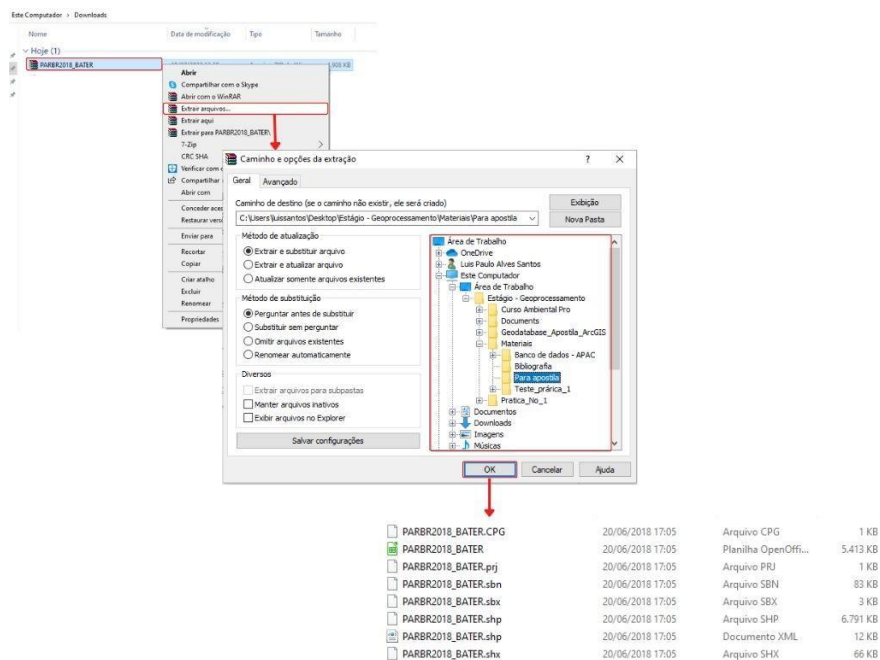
Este Computador › Downloads

Nome | Data de modificação | Tipo | Tamanho

Hoje (1)

PARBR2018_BATER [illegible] 5.403 KB

Abrir
Compartilhar com o Skype
Abrir com o WinRAR
Extrair arquivos...
Extrair aqui
Extrair para PARBR2018_BATER\
7-Zip
CRC SHA
Verificar com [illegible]
Compartilhar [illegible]
Abrir com
Conceder aces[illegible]
Restaurar vers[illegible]
Enviar para
Recortar
Copiar
Criar atalho
Excluir
Renomear
Propriedades

Caminho e opções da extração ? ×

Geral Avançado

Caminho de destino (se o caminho não existir, ele será criado)
C:\Users\luissantos\Desktop\Estágio - Geoprocessamento\Materiais\Para apostila

Exibição
Nova Pasta

Método de atualização
Extrair e substituir arquivo
Extrair e atualizar arquivo
Atualizar somente arquivos existentes

Método de substituição
Perguntar antes de substituir
Substituir sem perguntar
Omitir arquivos existentes
Renomear automaticamente

Diversos
Extrair arquivos para subpastas
Manter arquivos inativos
Exibir arquivos no Explorer

Salvar configurações

Área de Trabalho
OneDrive
Luis Paulo Alves Santos
Este Computador
Área de Trabalho
Estágio - Geoprocessamento
Curso Ambiental Pro
Documents
Geodatabase_Apostila_ArcGIS
Materiais
Banco de dados - APAC
Bibliografia
Para apostila
Teste_prárica_1
Pratica_No_1
Documentos
Downloads
Imagens
Músicas

OK Cancelar Ajuda

| | | | |
|---|---|---|---|
| PARBR2018_BATER.CPG | 20/06/2018 17:05 | Arquivo CPG | 1 KB |
| PARBR2018_BATER | 20/06/2018 17:05 | Planilha OpenOffi... | 5.413 KB |
| PARBR2018_BATER.prj | 20/06/2018 17:05 | Arquivo PRJ | 1 KB |
| PARBR2018_BATER.sbn | 20/06/2018 17:05 | Arquivo SBN | 83 KB |
| PARBR2018_BATER.sbx | 20/06/2018 17:05 | Arquivo SBX | 3 KB |
| PARBR2018_BATER.shp | 20/06/2018 17:05 | Arquivo SHP | 6.791 KB |
| PARBR2018_BATER.shp | 20/06/2018 17:05 | Documento XML | 12 KB |
| PARBR2018_BATER.shx | 20/06/2018 17:05 | Arquivo SHX | 66 KB |